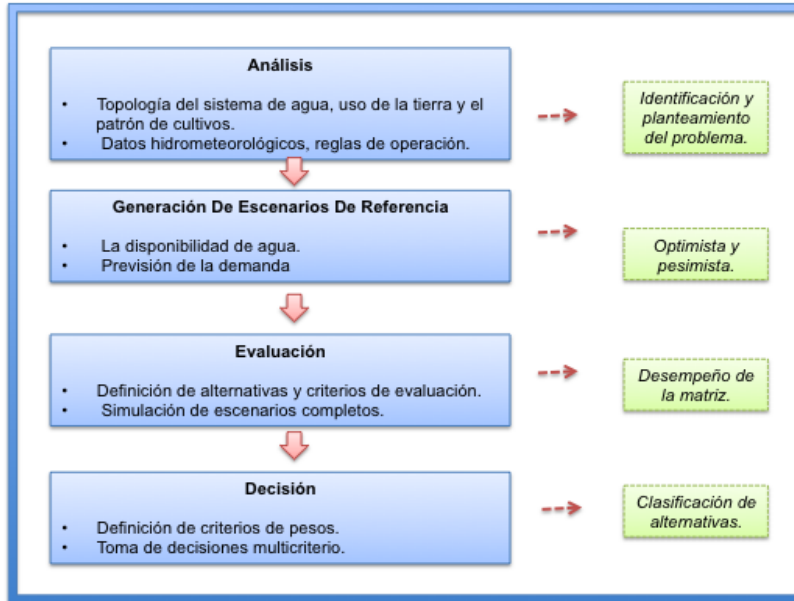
Análisis

- Topología del sistema de agua, uso de la tierra y el patrón de cultivos.
- Datos hidrometeorológicos, reglas de operación.

Identificación y planteamiento del problema.

Generación De Escenarios De Referencia

- La disponibilidad de agua.
- Previsión de la demanda

Optimista y pesimista.

Evaluación

- Definición de alternativas y criterios de evaluación.
- Simulación de escenarios completos.

Desempeño de la matriz.

Decisión

- Definición de criterios de pesos.
- Toma de decisiones multicriterio.

Clasificación de alternativas.